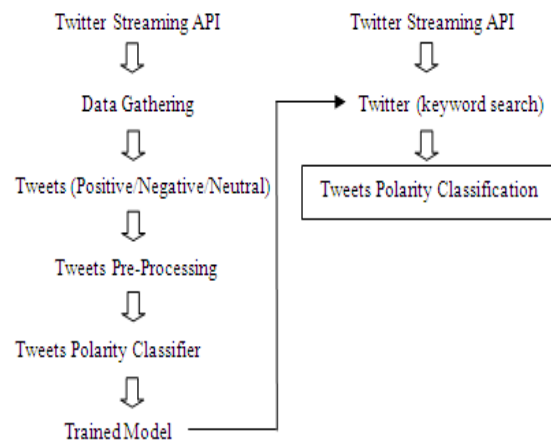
Twitter Streaming API

Data Gathering

Tweets (Positive/Negative/Neutral)

Tweets Pre-Processing

Tweets Polarity Classifier

Trained Model

Twitter Streaming API

Twitter (keyword search)

Tweets Polarity Classification